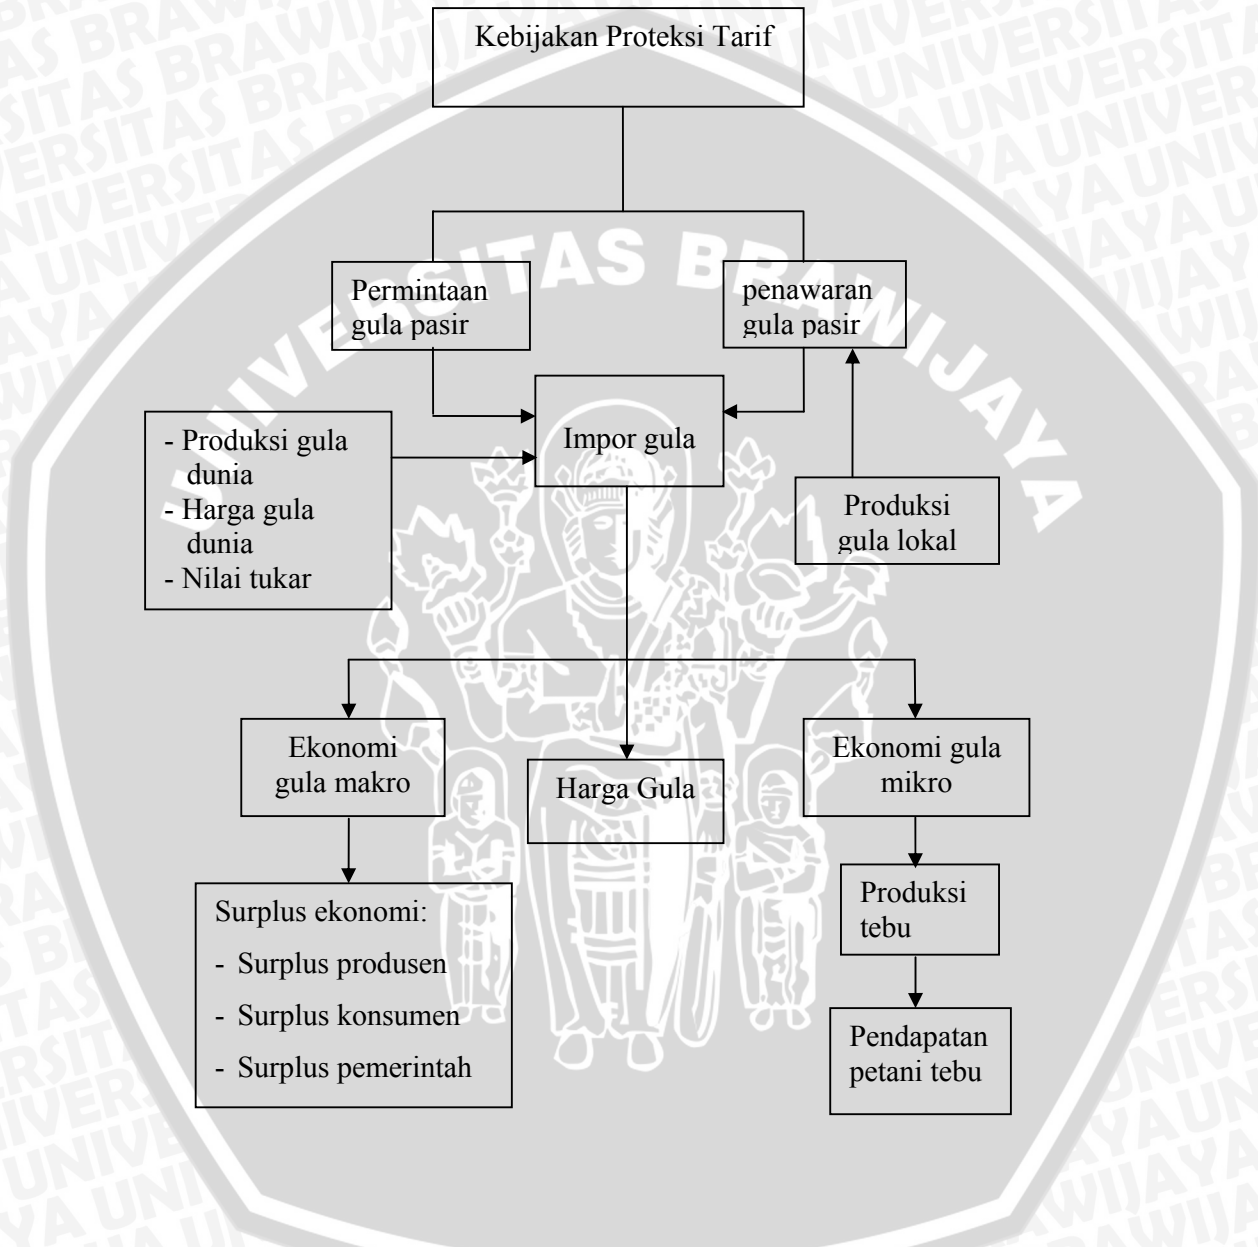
Kebijakan Proteksi Tarif

Permintaan gula pasir

penawaran gula pasir

- Produksi gula dunia
- Harga gula dunia
- Nilai tukar

Impor gula

Produksi gula lokal

Ekonomi gula makro

Harga Gula

Ekonomi gula mikro

Surplus ekonomi:
- Surplus produsen
- Surplus konsumen
- Surplus pemerintah

Produksi tebu

Pendapatan petani tebu

UNIVERSITAS BRAWIJAYA